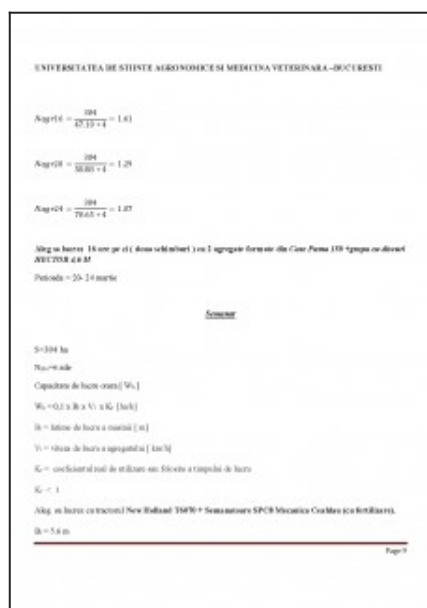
UNIVERSITATEA DE STIINTE AGRONOMICE SI MEDICINA VETERINARA –BUCURESTI

Nagr$16 = \frac{304}{47.33 \cdot 4} = 1.61$

Nagr$18 = \frac{304}{58.85 \cdot 4} = 1.29$

Nagr$24 = \frac{304}{70.65 \cdot 4} = 1.07$

Aleg sa lucrez 16 ore pe zi ( doua schimburi ) cu 2 agregate formate din Case Puma 155 +grapa cu discuri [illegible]

Perioada = 20- 24 martie

Semanat

S=304 ha

N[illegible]=4 zile

Capacitatea de lucru orara [ W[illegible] ]

W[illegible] =0,1 x B x V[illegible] x K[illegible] [ha/h]

B = latime de lucru a masinii [ m]

V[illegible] = viteza de lucru a agregatului [ km/h]

K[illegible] = coeficientul real de utilizare sau folosire a timpului de lucru

K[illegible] < 1

Aleg sa lucrez cu tractorul New Holland T6070 + Semanatoare SPC8 Mecanica Ceahlau (cu fertilizare).

B = 5.6 m

Page 9